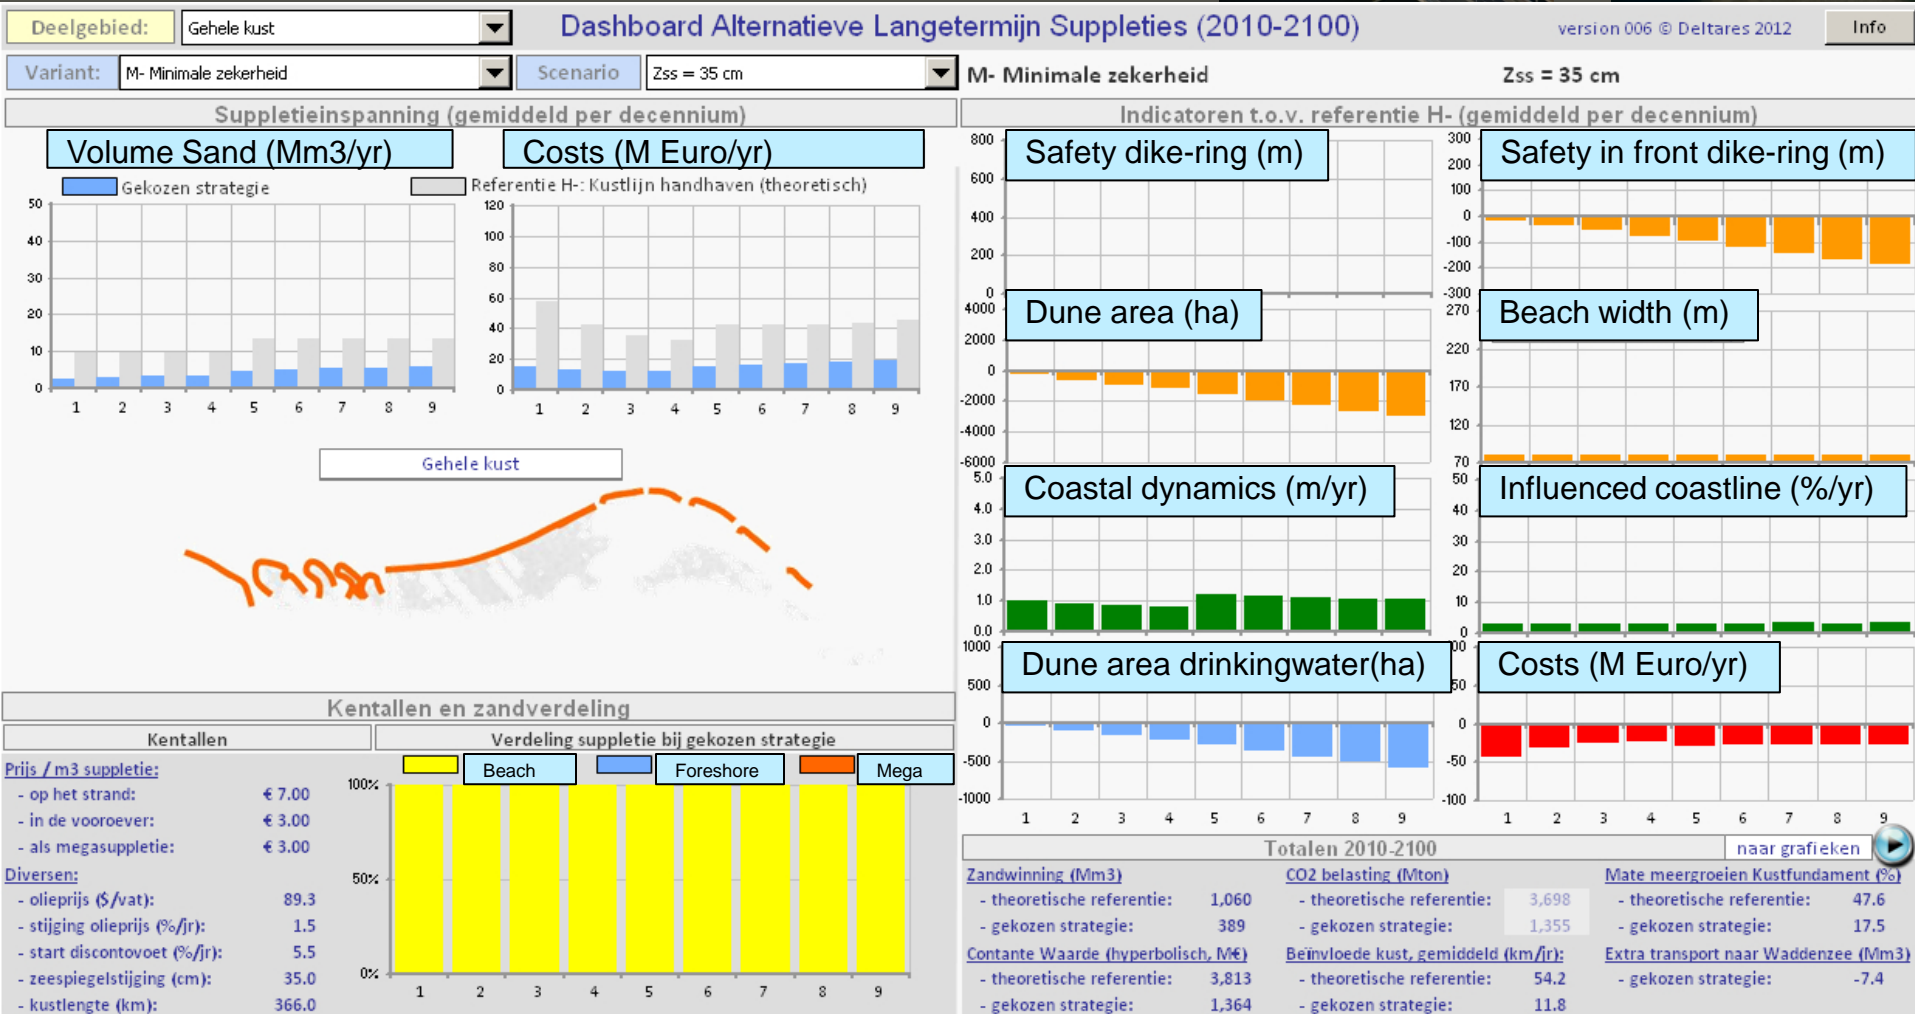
Deelgebied: Gehele kust

Dashboard Alternatieve Langetermijn Suppleties (2010-2100)

version 006 © Deltares 2012

Info

Variant: M- Minimale zekerheid

Scenario

Zss = 35 cm

M- Minimale zekerheid

Zss = 35 cm

Suppletieinspanning (gemiddeld per decennium)

Volume Sand (Mm3/yr)

Costs (M Euro/yr)

Gekozen strategie

Referentie H-: Kustlijn handhaven (theoretisch)

50 40 30 20 10 0

1 2 3 4 5 6 7 8 9

120 100 80 60 40 20 0

1 2 3 4 5 6 7 8 9

Gehele kust

Indicatoren t.o.v. referentie H- (gemiddeld per decennium)

Safety dike-ring (m)

800 600 400 200 0

Safety in front dike-ring (m)

300 200 100 0 -100 -200 -300

Dune area (ha)

4000 2000 0 -2000 -4000 -6000

Beach width (m)

270 220 170 120 70

Coastal dynamics (m/yr)

5.0 4.0 3.0 2.0 1.0 0.0

Influenced coastline (%/yr)

50 40 30 20 10 0

Dune area drinkingwater(ha)

1000 500 0 -500 -1000

1 2 3 4 5 6 7 8 9

Costs (M Euro/yr)

00 50 0 -50 -100

1 2 3 4 5 6 7 8 9

Kentallen en zandverdeling

Kentallen

Verdeling suppletie bij gekozen strategie

Prijs / m3 suppletie:
- op het strand: € 7.00
- in de vooroever: € 3.00
- als megasuppletie: € 3.00
Diversen:
- olieprijs ($/vat): 89.3
- stijging olieprijs (%/jr): 1.5
- start discontovoet (%/jr): 5.5
- zeespiegelstijging (cm): 35.0
- kustlengte (km): 366.0

Beach

Foreshore

Mega

100%
50%
0%

1 2 3 4 5 6 7 8 9

Totalen 2010-2100

naar grafieken

Zandwinning (Mm3)
- theoretische referentie: 1,060
- gekozen strategie: 389
Contante Waarde (hyperbolisch, M€)
- theoretische referentie: 3,813
- gekozen strategie: 1,364

CO2 belasting (Mton)
- theoretische referentie: 3,698
- gekozen strategie: 1,355
Beïnvloede kust, gemiddeld (km/jr):
- theoretische referentie: 54.2
- gekozen strategie: 11.8

Mate meergroeien Kustfundament (%)
- theoretische referentie: 47.6
- gekozen strategie: 17.5
Extra transport naar Waddenzee (Mm3)
- gekozen strategie: -7.4